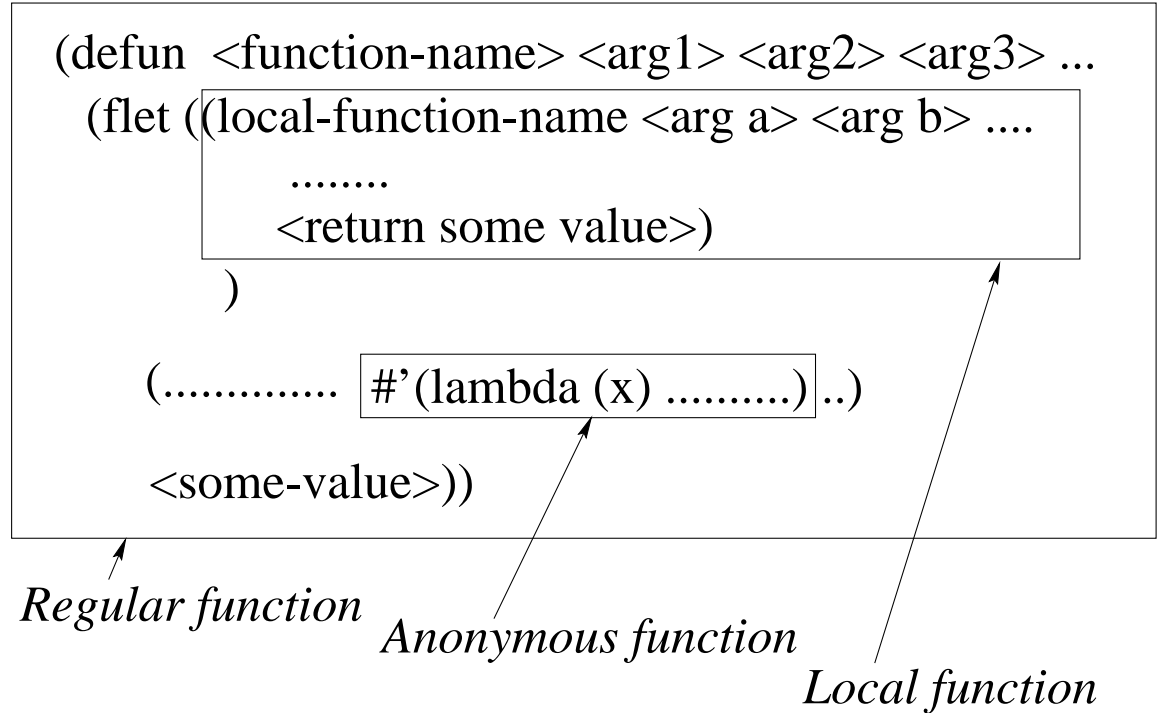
(defun <function-name> <arg1> <arg2> <arg3> ...
(flet ((local-function-name <arg a> <arg b> ....
........
<return some value>)
)

(.............. #'(lambda (x) ..........) ..)

<some-value>))

Regular function

Anonymous function

Local function